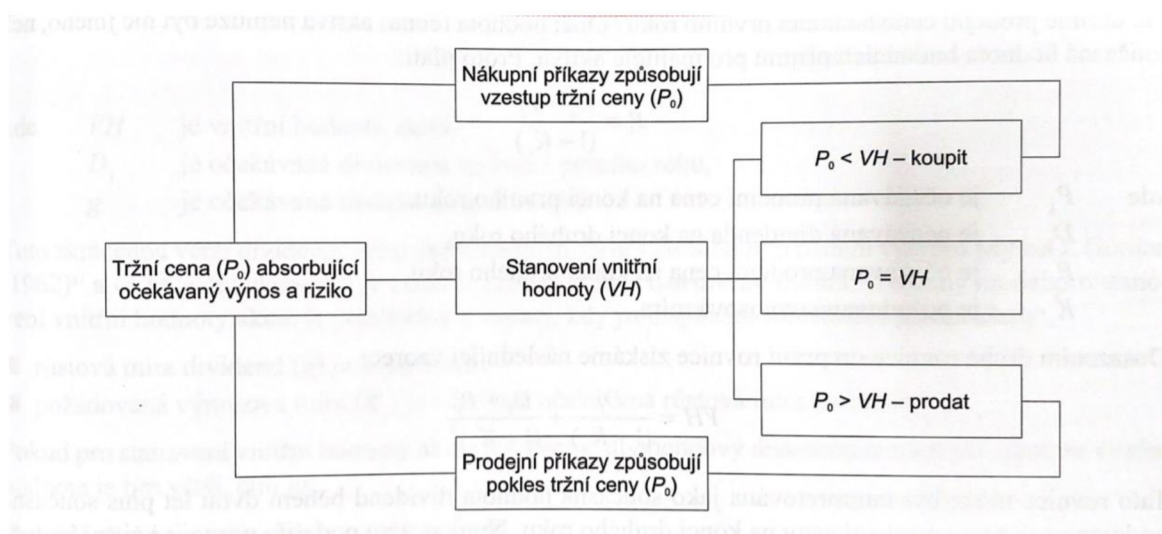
Nákupní příkazy způsobují vzestup tržní ceny ($P_0$)

$P_0$ < VH – koupit

Tržní cena ($P_0$) absorbující očekávaný výnos a riziko

Stanovení vnitřní hodnoty (VH)

$P_0$ = VH

$P_0$ > VH – prodat

Prodejní příkazy způsobují pokles tržní ceny ($P_0$)